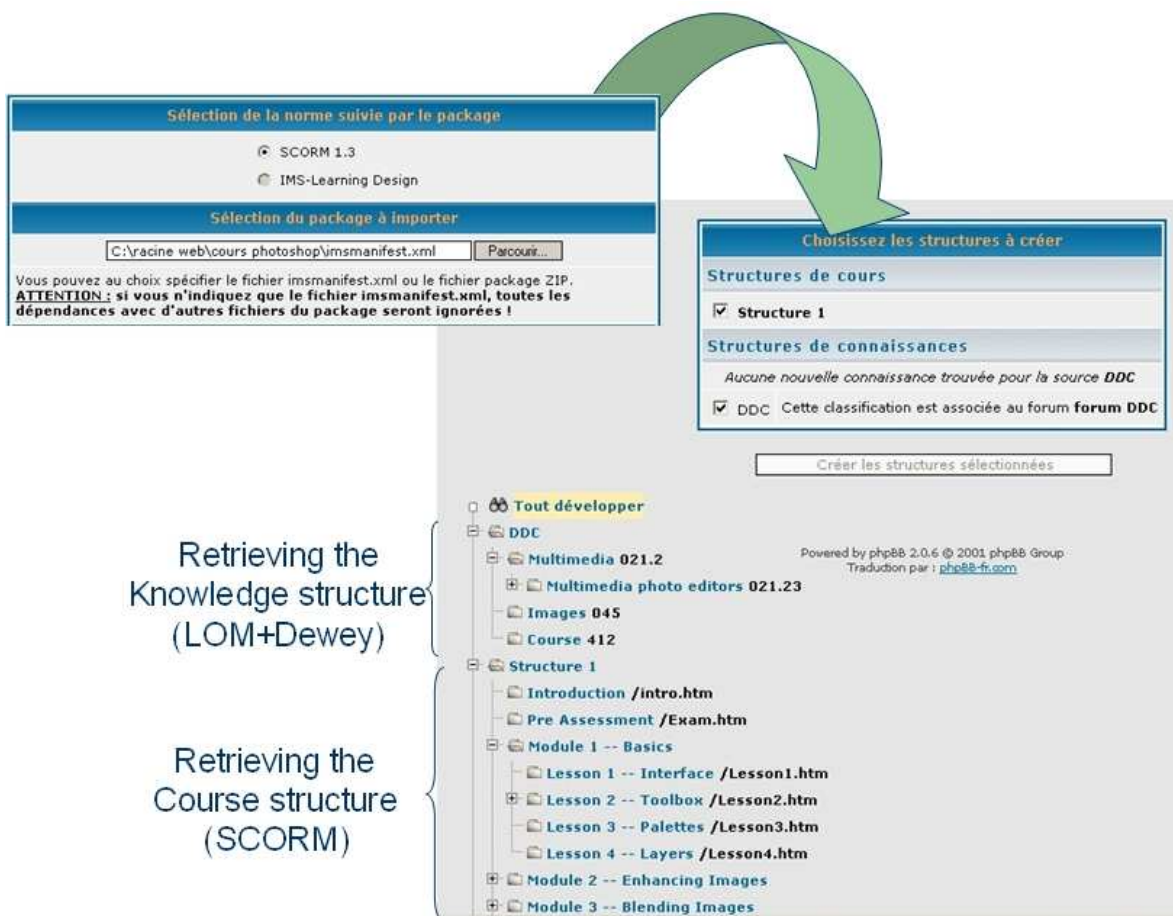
Sélection de la norme suivie par le package

SCORM 1.3

IMS-Learning Design

Sélection du package à importer

C:\racine web\cours photoshop\imsmanifest.xml Parcourir...

Vous pouvez au choix spécifier le fichier imsmanifest.xml ou le fichier package ZIP.
ATTENTION : si vous n'indiquez que le fichier imsmanifest.xml, toutes les dépendances avec d'autres fichiers du package seront ignorées !

Choisissez les structures à créer

Structures de cours

Structure 1

Structures de connaissances

Aucune nouvelle connaissance trouvée pour la source DDC

DDC Cette classification est associée au forum forum DDC

Créer les structures sélectionnées

Tout développer

DDC

Multimedia 021.2

Multimedia photo editors 021.23

Images 045

Course 412

Powered by phpBB 2.0.6 © 2001 phpBB Group
Traduction par : phpBB-fr.com

Retrieving the Knowledge structure (LOM+Dewey)

Structure 1

Introduction /intro.htm

Pre Assessment /Exam.htm

Module 1 -- Basics

Lesson 1 -- Interface /Lesson1.htm

Lesson 2 -- Toolbox /Lesson2.htm

Lesson 3 -- Palettes /Lesson3.htm

Lesson 4 -- Layers /Lesson4.htm

Module 2 -- Enhancing Images

Module 3 -- Blending Images

Retrieving the Course structure (SCORM)